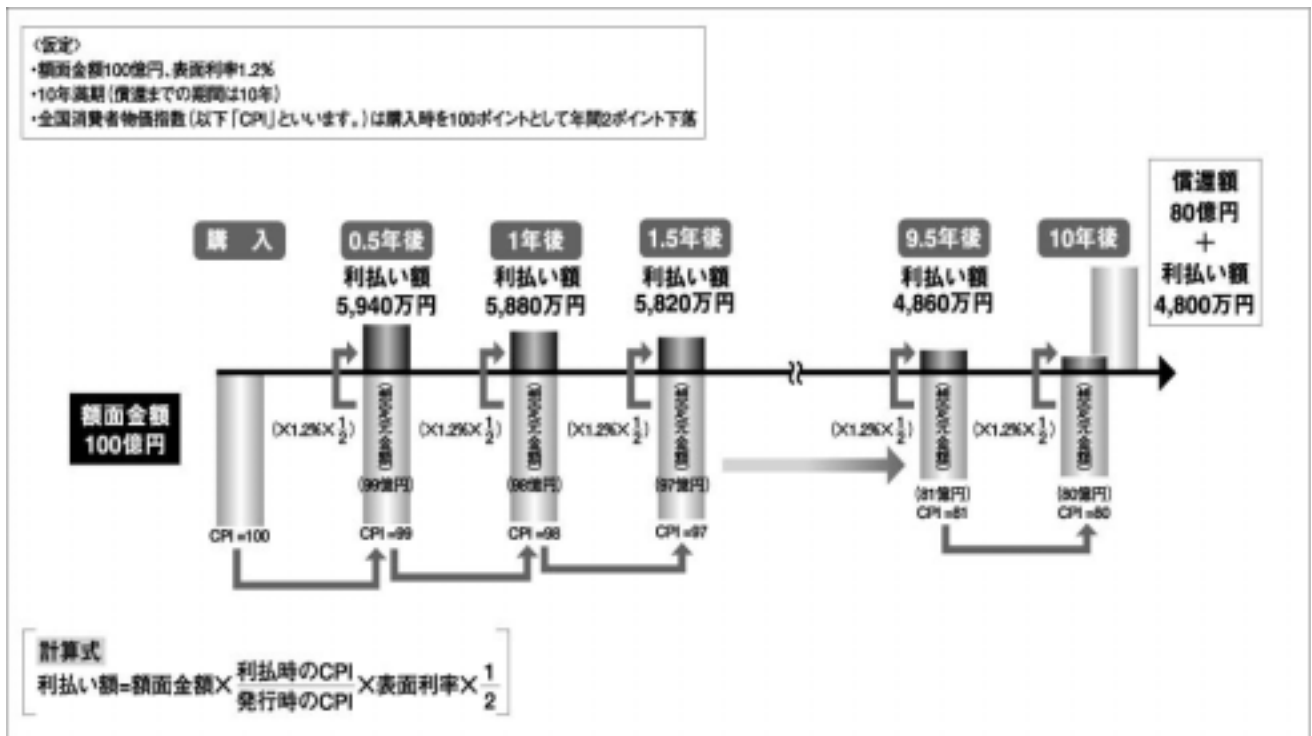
〈仮定〉
・額面金額100億円、表面利率1.2%
・10年満期（償還までの期間は10年）
・全国消費者物価指数（以下「CPI」といいます。）は購入時を100ポイントとして年間2ポイント下落

購　入

0.5年後
利払い額
5,940万円

1年後
利払い額
5,880万円

1.5年後
利払い額
5,820万円

9.5年後
利払い額
4,860万円

10年後

償還額
80億円
＋
利払い額
4,800万円

額面金額
100億円

$(\times 1.2\% \times \frac{1}{2})$ $(\times 1.2\% \times \frac{1}{2})$ $(\times 1.2\% \times \frac{1}{2})$ $(\times 1.2\% \times \frac{1}{2})$ $(\times 1.2\% \times \frac{1}{2})$

（想定元金額）（99億円）
（想定元金額）（98億円）
（想定元金額）（97億円）
（想定元金額）（81億円）
（想定元金額）（80億円）

CPI =100
CPI =99
CPI =98
CPI =97
CPI =81
CPI =80

計算式
利払い額=額面金額$\times \frac{\text{利払時のCPI}}{\text{発行時のCPI}} \times$表面利率$\times \frac{1}{2}$